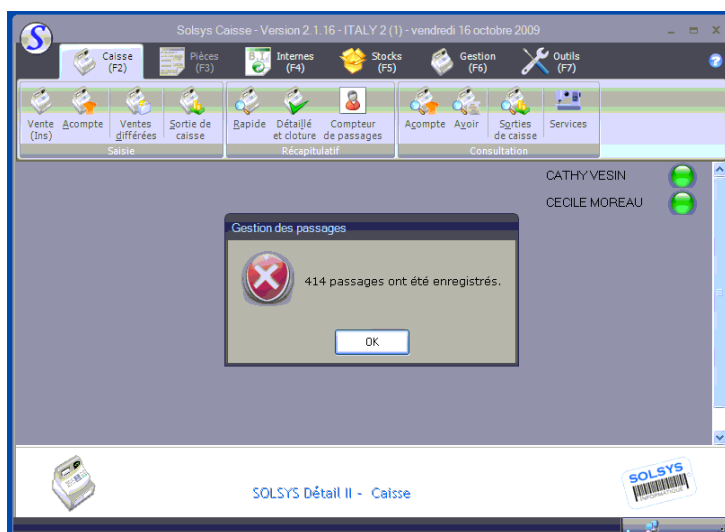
Solsys Caisse - Version 2.1.16 - ITALY 2 (1) - vendredi 16 octobre 2009

Caisse (F2)
Pièces (F3)
Internes (F4)
Stocks (F5)
Gestion (F6)
Outils (F7)

Vente (Ins)
Acompte
Ventes différées
Sortie de caisse
Saisie

Rapide
Détaillé et cloture
Compteur de passages
Récapitulatif

Acompte
Avoir
Sorties de caisse
Services
Consultation

CATHY VESIN
CECILE MOREAU

Gestion des passages

414 passages ont été enregistrés.

OK

SOLSYS Détail II - Caisse

SOLSYS
INFORMATIQUE